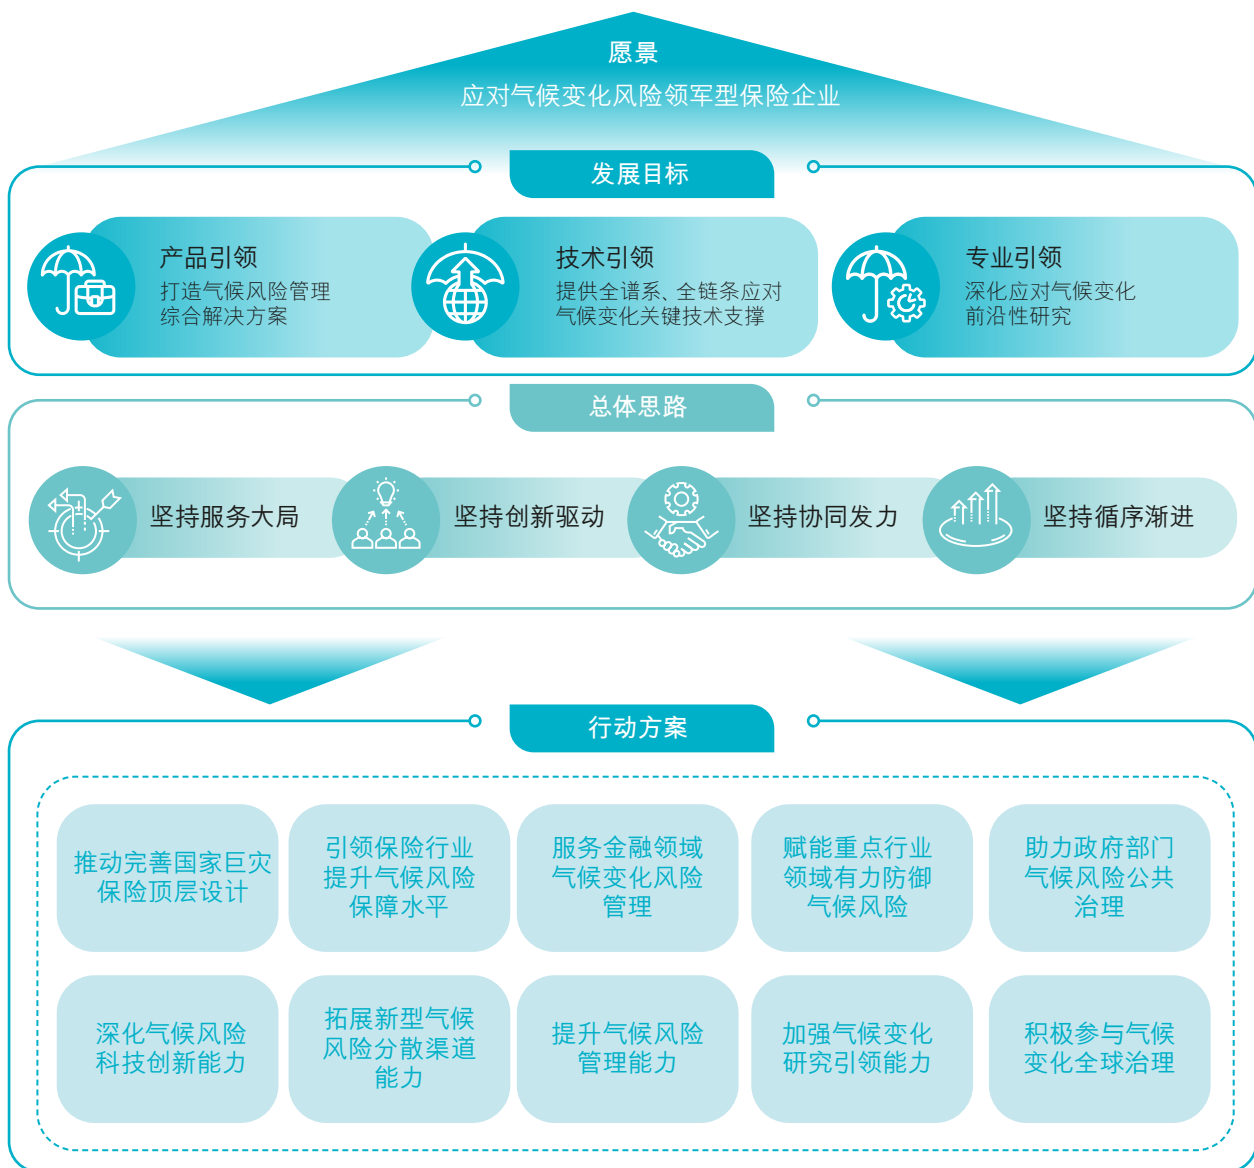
愿景
应对气候变化风险领军型保险企业

发展目标

产品引领
打造气候风险管理综合解决方案

技术引领
提供全谱系、全链条应对气候变化关键技术支撑

专业引领
深化应对气候变化前沿性研究

总体思路

坚持服务大局

坚持创新驱动

坚持协同发力

坚持循序渐进

行动方案

推动完善国家巨灾保险顶层设计

引领保险行业提升气候风险保障水平

服务金融领域气候变化风险管理

赋能重点行业领域有力防御气候风险

助力政府部门气候风险公共治理

深化气候风险科技创新能力

拓展新型气候风险分散渠道能力

提升气候风险管理能力

加强气候变化研究引领能力

积极参与气候变化全球治理